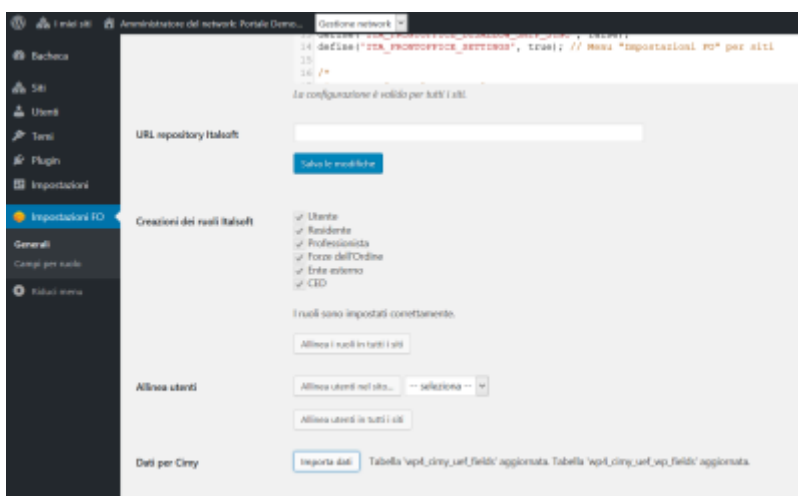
I miei siti   Amministratore del network: Portale Demo...   Gestione network

Bacheca
Siti
Utenti
Temi
Plugin
Impostazioni
Impostazioni FO
Generali
Campi per ruolo
Riduci menu

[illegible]
14 define('ITA_FRONTOFFICE_SETTINGS', true); // Menu "Impostazioni FO" per siti
15
16 /*

La configurazione è valida per tutti i siti.

URL repository Italsoft

Salva le modifiche

Creazioni dei ruoli Italsoft
✓ Utente
✓ Residente
✓ Professionista
✓ Forze dell'Ordine
✓ Ente esterno
✓ CED

I ruoli sono impostati correttamente.

Allinea i ruoli in tutti i siti

Allinea utenti
Allinea utenti nel sito...   -- seleziona --
Allinea utenti in tutti i siti

Dati per Cimy
Importa dati   Tabella 'wp4_cimy_uef_fields' aggiornata. Tabella 'wp4_cimy_uef_wp_fields' aggiornata.